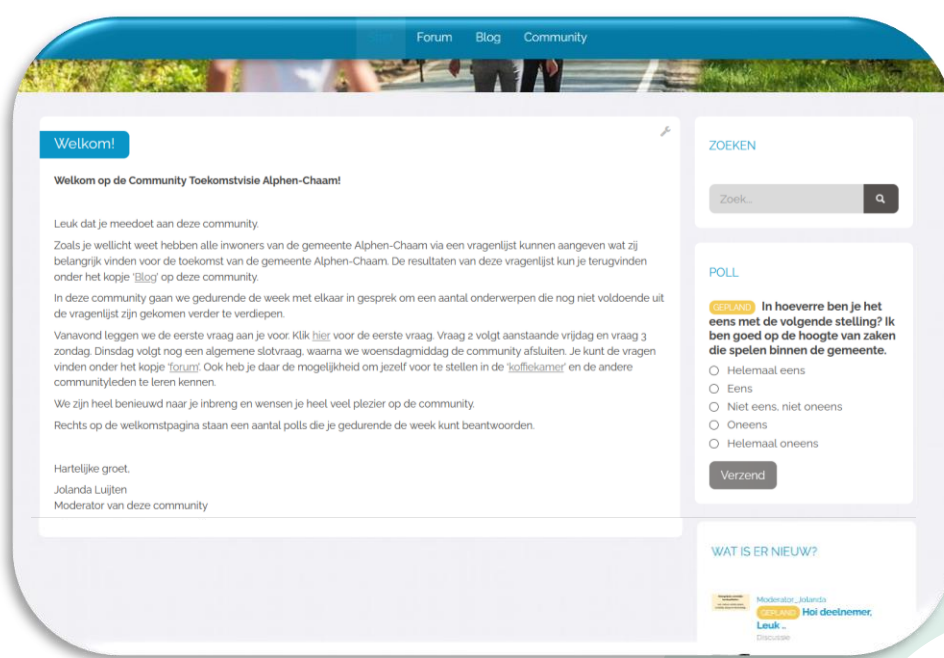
Forum Blog Community

Welkom!

Welkom op de Community Toekomstvisie Alphen-Chaam!

Leuk dat je meedoet aan deze community.

Zoals je wellicht weet hebben alle inwoners van de gemeente Alphen-Chaam via een vragenlijst kunnen aangeven wat zij belangrijk vinden voor de toekomst van de gemeente Alphen-Chaam. De resultaten van deze vragenlijst kun je terugvinden onder het kopje 'Blog' op deze community.

In deze community gaan we gedurende de week met elkaar in gesprek om een aantal onderwerpen die nog niet voldoende uit de vragenlijst zijn gekomen verder te verdiepen.

Vanavond leggen we de eerste vraag aan je voor. Klik hier voor de eerste vraag. Vraag 2 volgt aanstaande vrijdag en vraag 3 zondag. Dinsdag volgt nog een algemene slotvraag, waarna we woensdagmiddag de community afsluiten. Je kunt de vragen vinden onder het kopje 'forum'. Ook heb je daar de mogelijkheid om jezelf voor te stellen in de 'koffiekamer' en de andere communityleden te leren kennen.

We zijn heel benieuwd naar je inbreng en wensen je heel veel plezier op de community.

Rechts op de welkomstpagina staan een aantal polls die je gedurende de week kunt beantwoorden.

Hartelijke groet,

Jolanda Luijten
Moderator van deze community

ZOEKEN

Zoek...

POLL

GEPLAND In hoeverre ben je het eens met de volgende stelling? Ik ben goed op de hoogte van zaken die spelen binnen de gemeente.

Helemaal eens
Eens
Niet eens, niet oneens
Oneens
Helemaal oneens

Verzend

WAT IS ER NIEUW?

Moderator_Jolanda
GEPLAND Hoi deelnemer, Leuk ..
Discussie